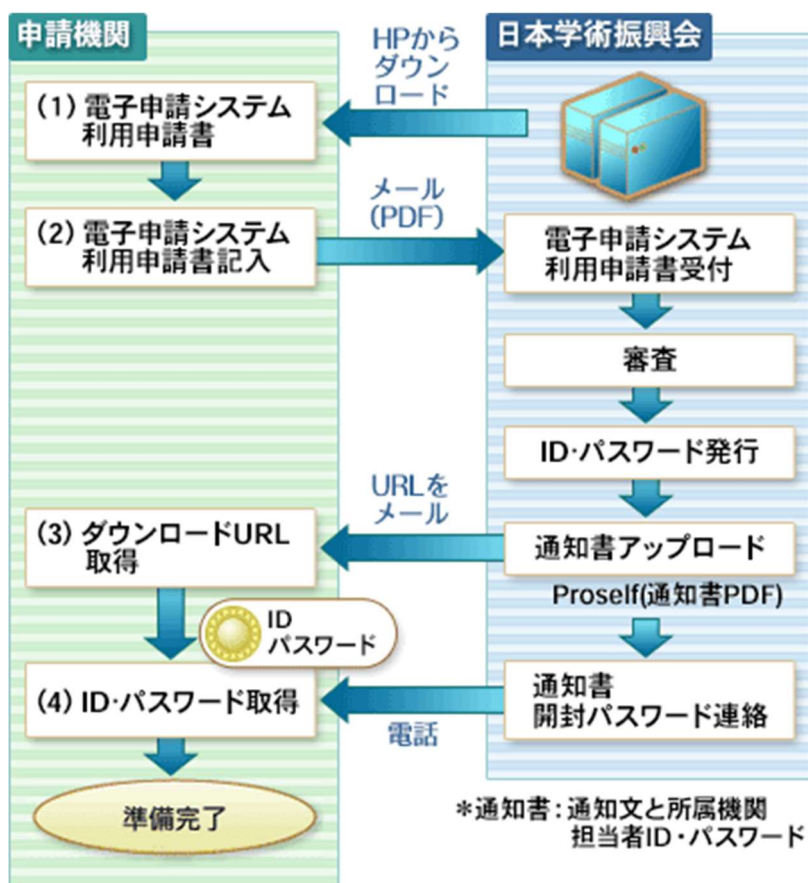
申請機関

日本学術振興会

HPから ダウンロード

(1) 電子申請システム 利用申請書

メール (PDF)

(2) 電子申請システム 利用申請書記入

電子申請システム 利用申請書受付

審査

ID·パスワード発行

URLを メール

(3) ダウンロードURL 取得

通知書アップロード

Proself(通知書PDF)

ID パスワード

(4) ID·パスワード取得

通知書 開封パスワード連絡

電話

準備完了

*通知書：通知文と所属機関 担当者ID・パスワード